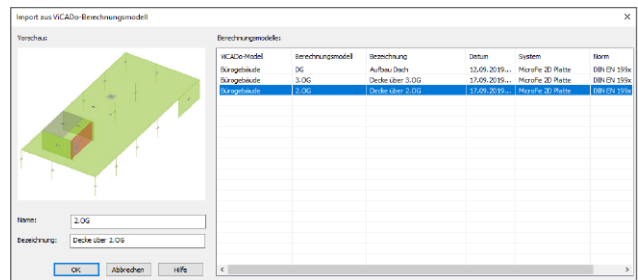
Import aus ViCADo-Berechnungsmodell

Vorschau:

Berechnungsmodelle:

| ViCADo-Model | Berechnungsmodell | Bezeichnung | Datum | System | Norm |
|---|---|---|---|---|---|
| Bürogebäude | DG | Aufbau Dach | 12.09.2019... | MicroFe 2D Platte | DIN EN 199x |
| Bürogebäude | 3.OG | Decke über 3.OG | 17.09.2019... | MicroFe 2D Platte | DIN EN 199x |
| Bürogebäude | 2.OG | Decke über 2.OG | 17.09.2019... | MicroFe 2D Platte | DIN EN 199x |

Name: 2.OG

Bezeichnung: Decke über 2.OG

OK Abbrechen Hilfe